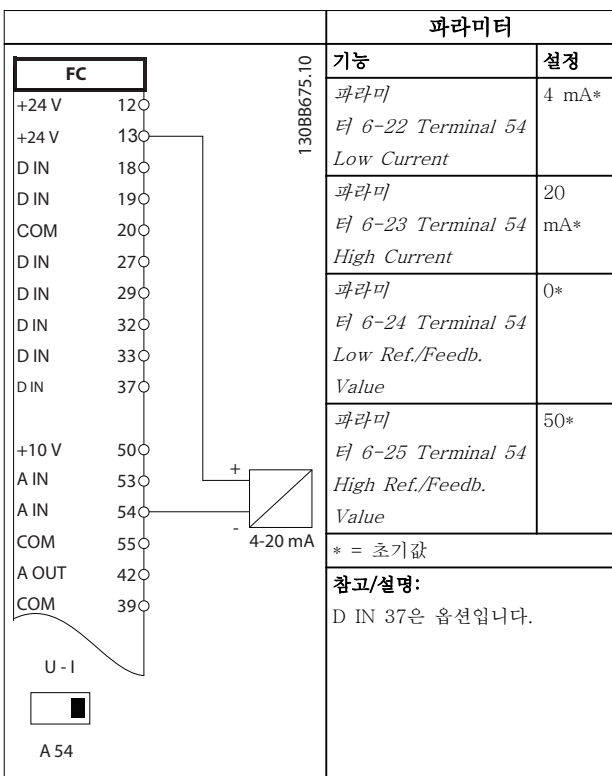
| | 파라미터 | |
|---|---|---|
| FC<br>+24 V 12<br>+24 V 13<br>D IN 18<br>D IN 19<br>COM 20<br>D IN 27<br>D IN 29<br>D IN 32<br>D IN 33<br>D IN 37<br>+10 V 50<br>A IN 53<br>A IN 54<br>COM 55<br>A OUT 42<br>COM 39<br>U - I<br>A 54<br>+<br>-<br>4-20 mA<br>130BB675.10 | 기능 | 설정 |
| | 파라미터 6-22 Terminal 54 Low Current | 4 mA* |
| | 파라미터 6-23 Terminal 54 High Current | 20 mA* |
| | 파라미터 6-24 Terminal 54 Low Ref./Feedb. Value | 0* |
| | 파라미터 6-25 Terminal 54 High Ref./Feedb. Value | 50* |
| | * = 초기값 | |
| | 참고/설명:<br>D IN 37은 옵션입니다. | |